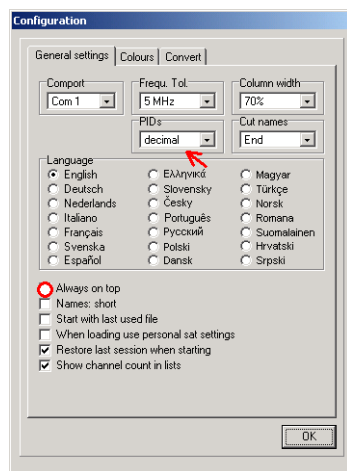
Configuration

General settings | Colours | Convert

Comport
Com 1

Frequ. Tol.
5 MHz

Column width
70%

PIDs
decimal

Cut names
End

Language
English
Deutsch
Nederlands
Italiano
Français
Svenska
Español
Ελληνικά
Slovensky
Česky
Português
Русский
Polski
Dansk
Magyar
Türkçe
Norsk
Romana
Suomalainen
Hrvatski
Srpski

Always on top
Names: short
Start with last used file
When loading use personal sat settings
Restore last session when starting
Show channel count in lists

OK